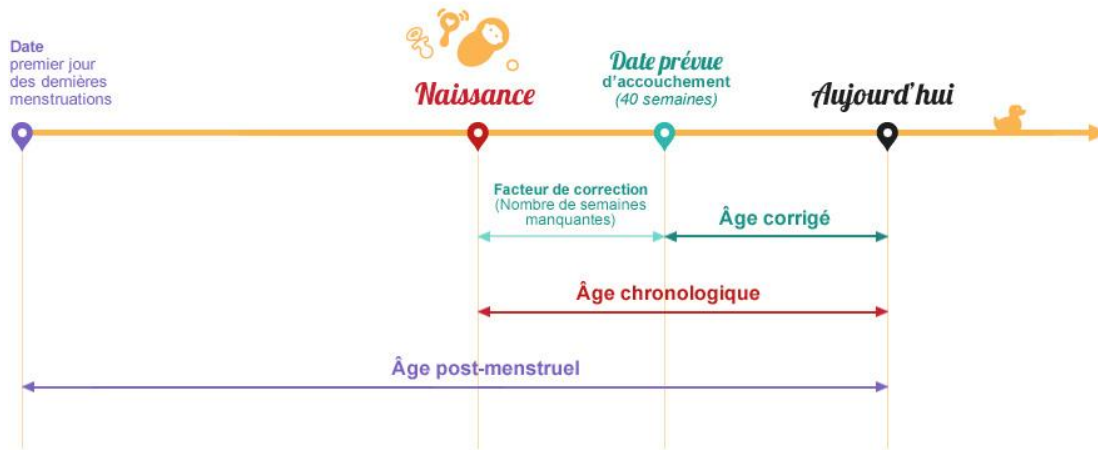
Date
premier jour des dernières menstruations

Naissance

Date prévue
d'accouchement
(40 semaines)

Aujourd'hui

Facteur de correction
(Nombre de semaines manquantes)

Âge corrigé

Âge chronologique

Âge post-menstruel